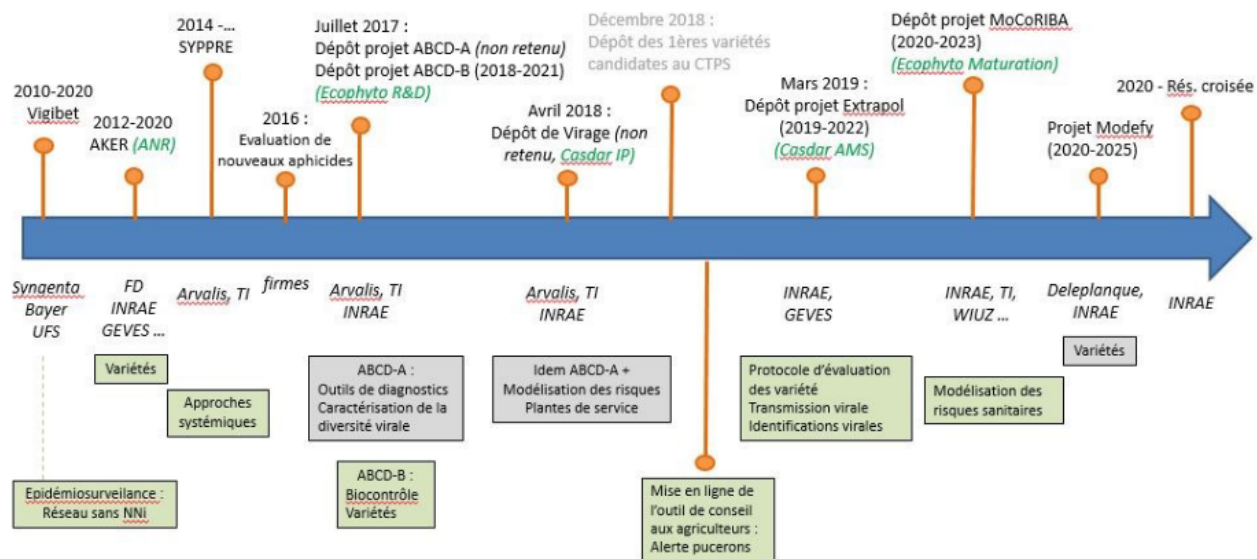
2010-2020
Vigibet

2012-2020
AKER (ANR)

2014 -...
SYPPRE

2016 :
Evaluation de nouveaux aphicides

Juillet 2017 :
Dépôt projet ABCD-A (non retenu)
Dépôt projet ABCD-B (2018-2021)
(Ecophyto R&D)

Avril 2018 :
Dépôt de Virage (non retenu, Casdar IP)

Décembre 2018 :
Dépôt des 1ères variétés candidates au CTPS

Mars 2019 :
Dépôt projet Extrapol (2019-2022)
(Casdar AMS)

Dépôt projet MoCoRIBA (2020-2023)
(Ecophyto Maturation)

Projet Modefy (2020-2025)

2020 - Rés. croisée

Syngenta
Bayer
UFS

FD
INRAE
GEVES ...

Arvalis, TI

firmes

Arvalis, TI
INRAE

Arvalis, TI
INRAE

INRAE,
GEVES

INRAE, TI,
WIUZ ...

Deleplanque,
INRAE

INRAE

Variétés

Approches systémiques

ABCD-A :
Outils de diagnostics
Caractérisation de la diversité virale

ABCD-B :
Biocontrôle
Variétés

Idem ABCD-A +
Modélisation des risques
Plantes de service

Protocole d'évaluation des variété
Transmission virale
Identifications virales

Modélisation des risques sanitaires

Variétés

Epidémiosurveillance :
Réseau sans NNi

Mise en ligne de l'outil de conseil aux agriculteurs :
Alerte pucerons